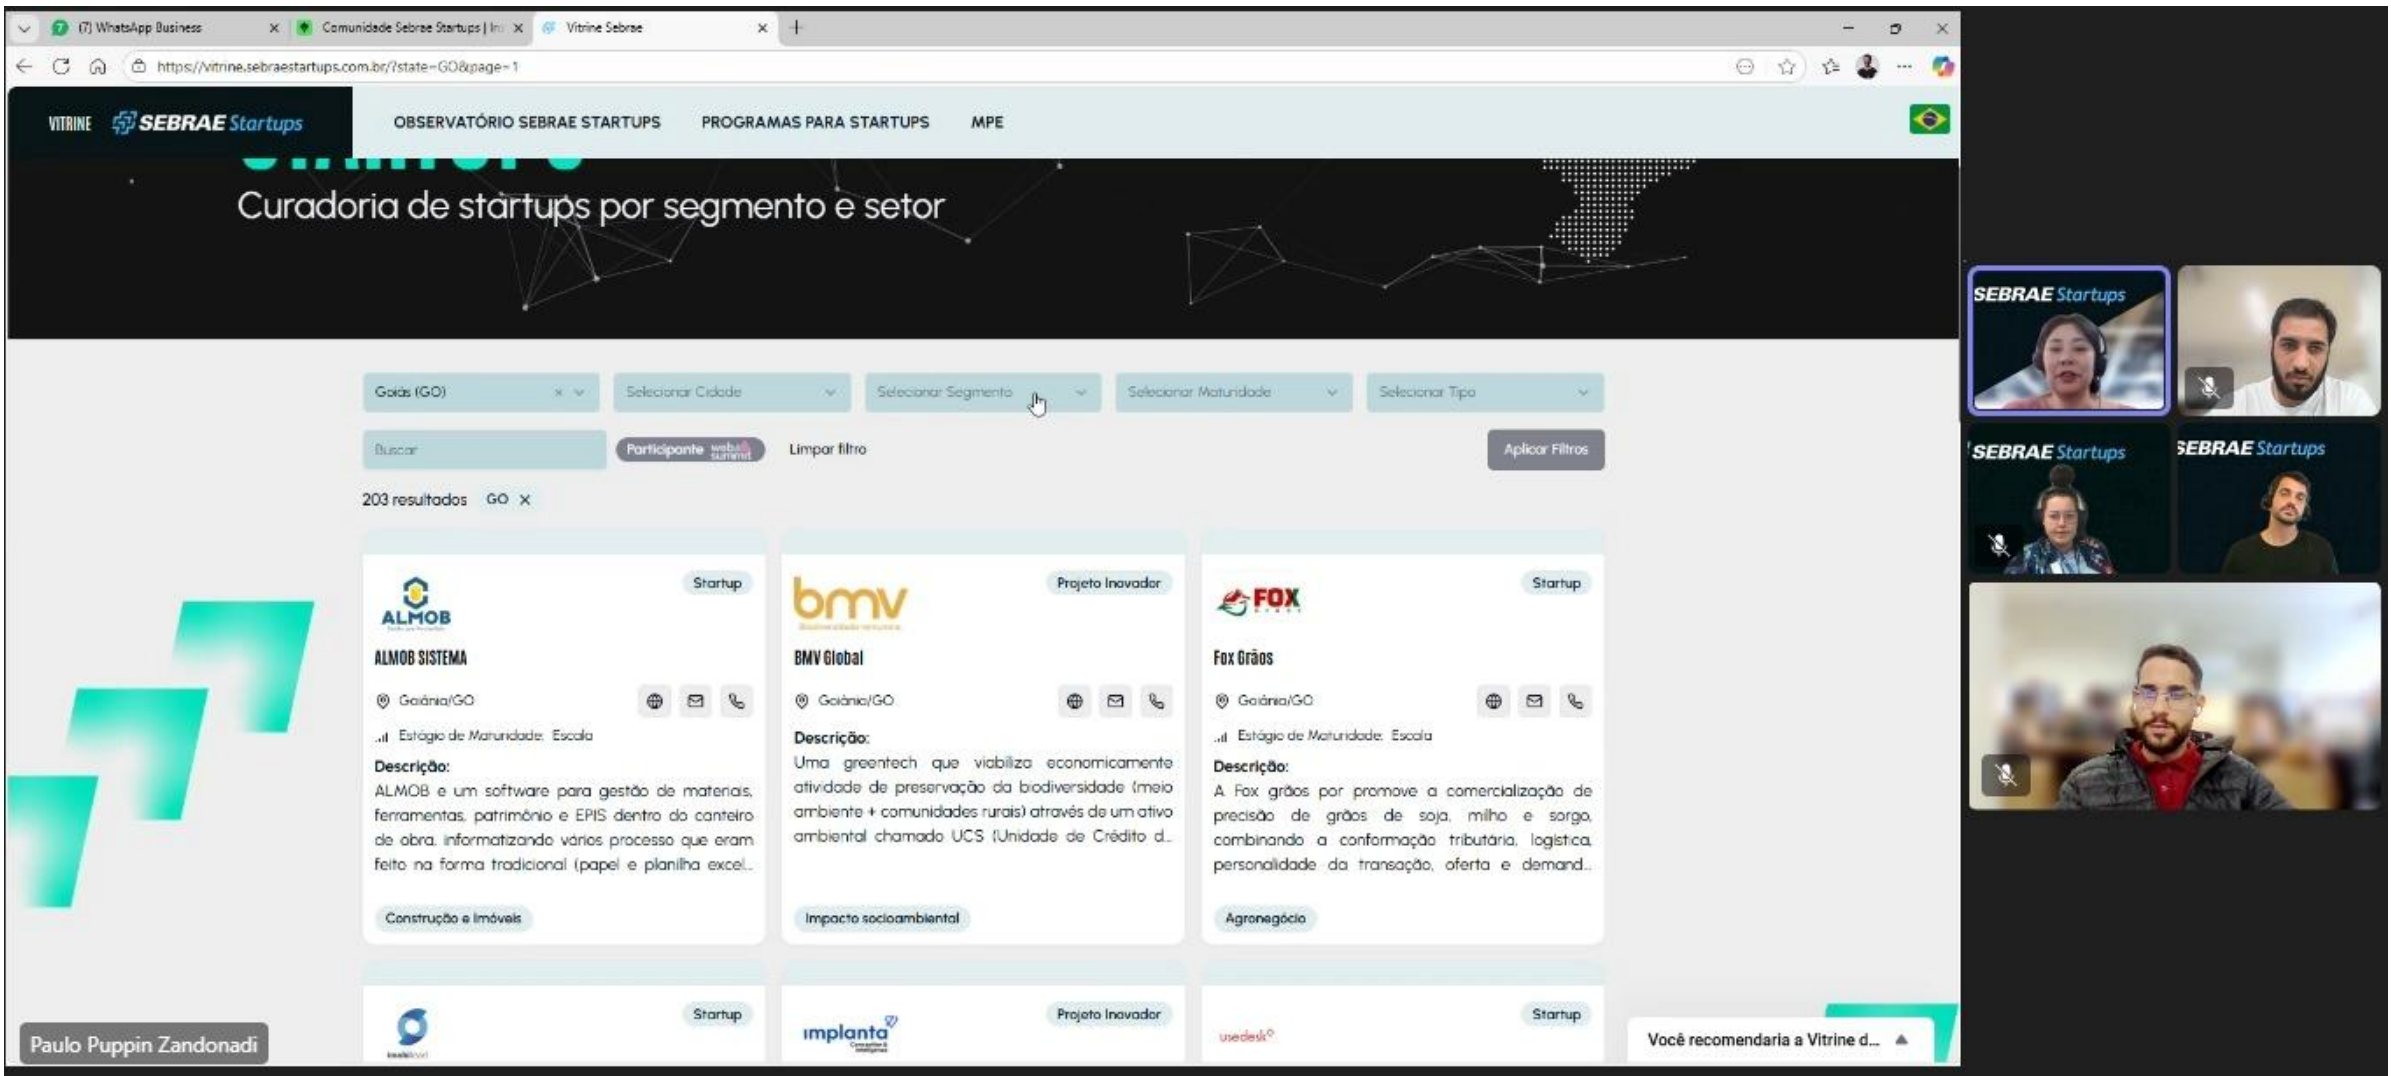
(7) WhatsApp Business
Comunidade Sebrae Startups | In
Vitrine Sebrae
https://vitrine.sebraestartups.com.br/?state=GO&page=1

VITRINE SEBRAE Startups
OBSERVATÓRIO SEBRAE STARTUPS
PROGRAMAS PARA STARTUPS
MPE

Curadoria de startups por segmento e setor

Goiás (GO)
Selecionar Cidade
Selecionar Segmento
Selecionar Maturidade
Selecionar Tipo
Buscar
Participante web summit
Limpar filtro
Aplicar Filtros

203 resultados GO ×

Startup
ALMOB
ALMOB SISTEMA
Goiânia/GO
Estágio de Maturidade: Escala
Descrição:
ALMOB e um software para gestão de materias, ferramentas, patrimônio e EPIS dentro do canteiro de obra, informatizando vários processo que eram feito na forma tradicional (papel e planilha excel...
Construção e Imóveis

Projeto Inovador
bmv
BMV Global
Goiânia/GO
Descrição:
Uma greentech que viabiliza economicamente atividade de preservação da biodiversidade (meio ambiente + comunidades rurais) através de um ativo ambiental chamado UCS (Unidade de Crédito d...
Impacto socioambiental

Startup
FOX
Fox Grãos
Goiânia/GO
Estágio de Maturidade: Escala
Descrição:
A Fox grãos por promove a comercialização de precisão de grãos de soja, milho e sorgo, combinando a conformação tributária, logística, personalidade da transação, oferta e demand...
Agronegócio

Startup
Projeto Inovador
implanta
Startup
usedesk

Paulo Puppin Zandonadi
Você recomendaria a Vitrine d...

SEBRAE Startups
SEBRAE Startups
SEBRAE Startups